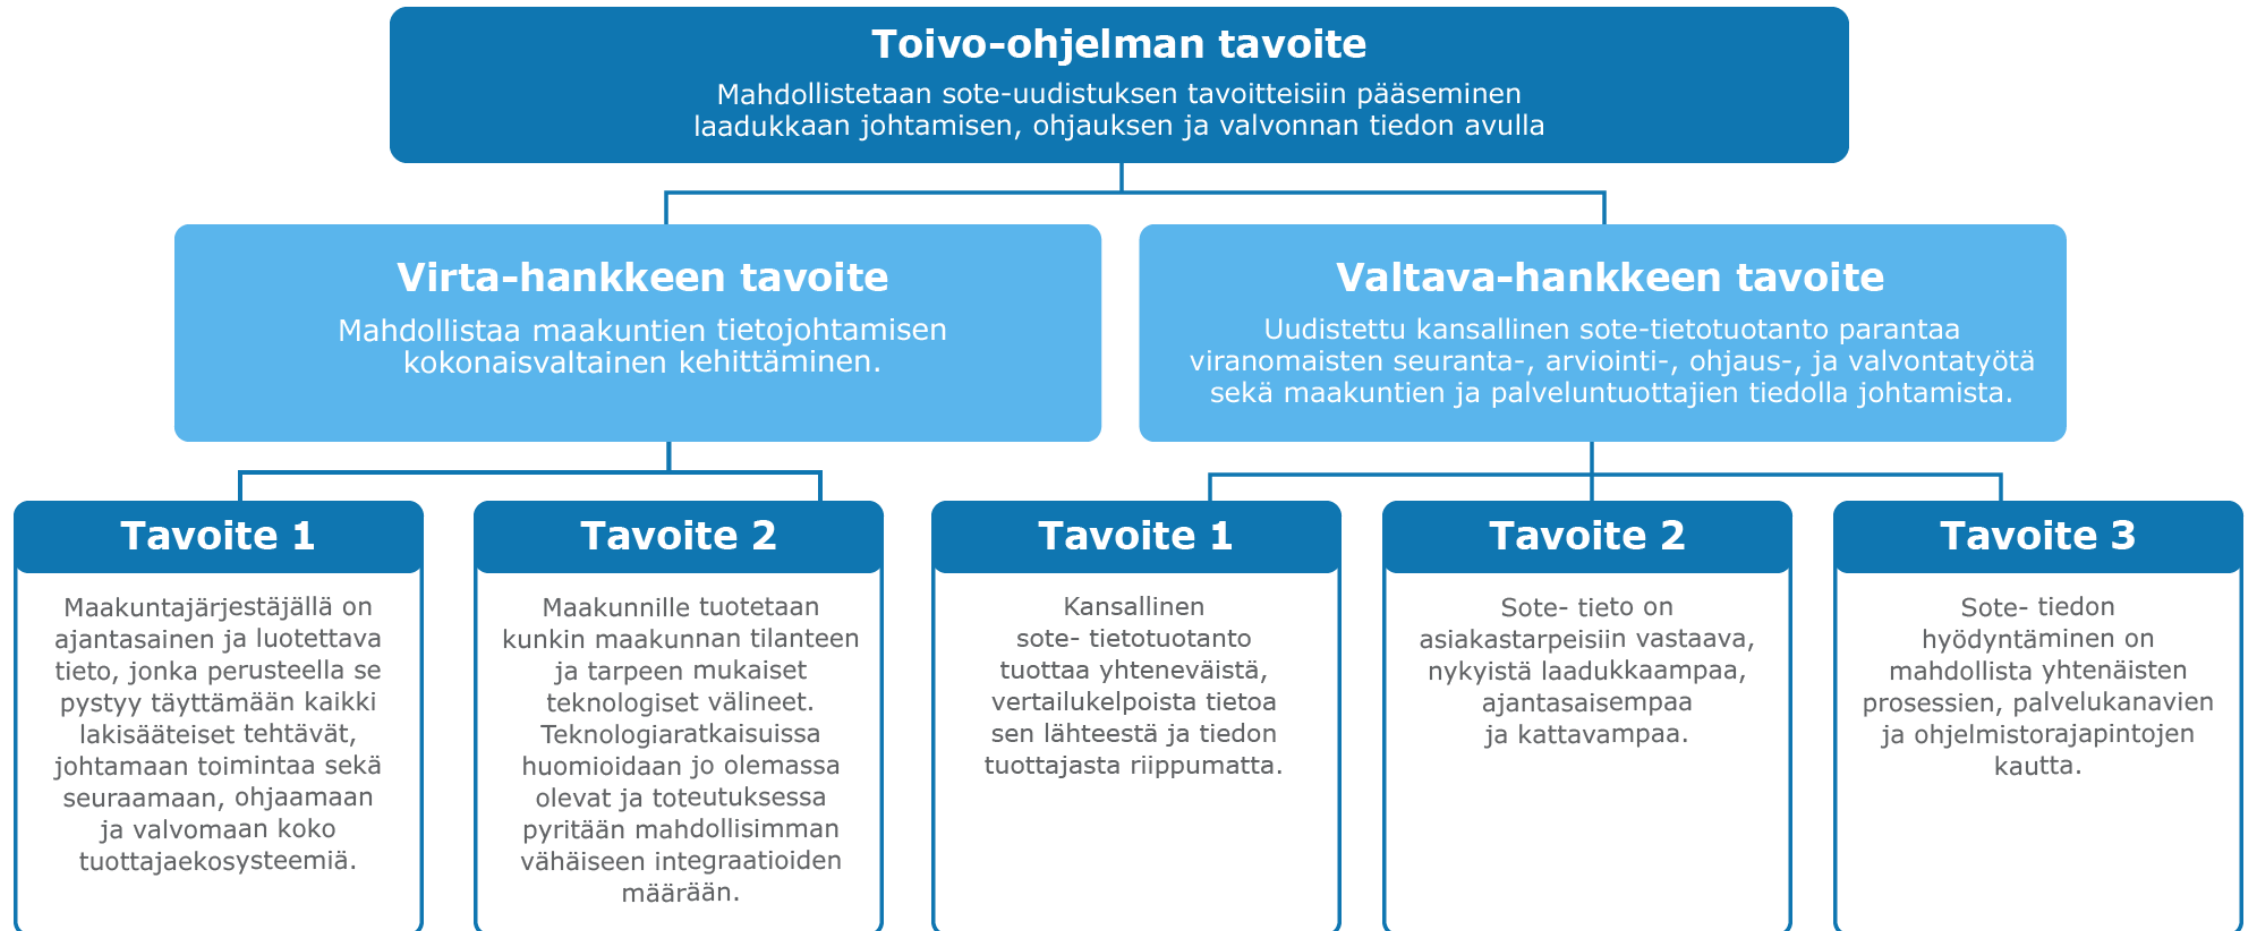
Toivo-ohjelman tavoite

Mahdollistetaan sote-uudistuksen tavoitteisiin pääseminen laadukkaan johtamisen, ohjauksen ja valvonnan tiedon avulla

Virta-hankkeen tavoite

Mahdollistaa maakuntien tietojohtamisen kokonaisvaltainen kehittäminen.

Valtava-hankkeen tavoite

Uudistettu kansallinen sote-tietotuotanto parantaa viranomaisten seuranta-, arviointi-, ohjaus-, ja valvontatyötä sekä maakuntien ja palveluntuottajien tiedolla johtamista.

Tavoite 1

Maakuntajärjestäjällä on ajantasainen ja luotettava tieto, jonka perusteella se pystyy täyttämään kaikki lakisääteiset tehtävät, johtamaan toimintaa sekä seuraamaan, ohjaamaan ja valvomaan koko tuottajaekosysteemiä.

Tavoite 2

Maakunnille tuotetaan kunkin maakunnan tilanteen ja tarpeen mukaiset teknologiset välineet. Teknologiaratkaisuissa huomioidaan jo olemassa olevat ja toteutuksessa pyritään mahdollisimman vähäiseen integraatioiden määrään.

Tavoite 1

Kansallinen sote- tietotuotanto tuottaa yhteneväistä, vertailukelpoista tietoa sen lähteestä ja tiedon tuottajasta riippumatta.

Tavoite 2

Sote- tieto on asiakastarpeisiin vastaava, nykyistä laadukkaampaa, ajantasaisempaa ja kattavampaa.

Tavoite 3

Sote- tiedon hyödyntäminen on mahdollista yhtenäisten prosessien, palvelukanavien ja ohjelmistorajapintojen kautta.